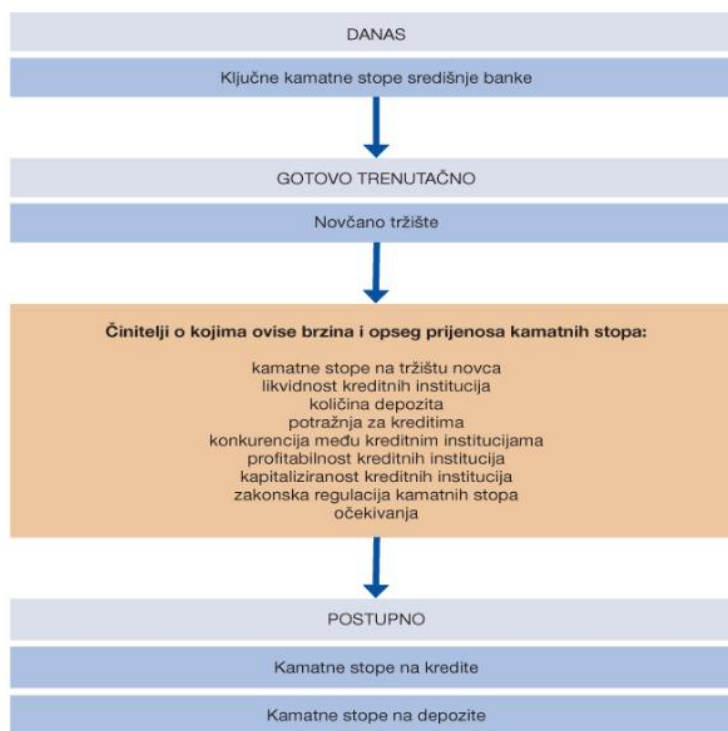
DANAS

Ključne kamatne stope središnje banke

GOTOVO TRENUTAČNO

Novčano tržište

**Činitelji o kojima ovise brzina i opseg prijenosa kamatnih stopa:**

kamatne stope na tržištu novca
likvidnost kreditnih institucija
količina depozita
potražnja za kreditima
konkurencija među kreditnim institucijama
profitabilnost kreditnih institucija
kapitaliziranost kreditnih institucija
zakonska regulacija kamatnih stopa
očekivanja

POSTUPNO

Kamatne stope na kredite

Kamatne stope na depozite